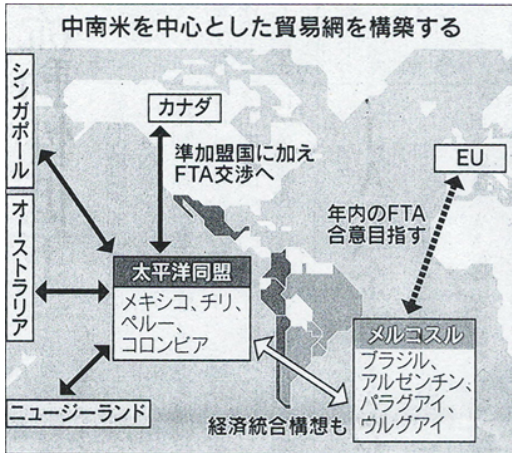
中南米を中心とした貿易網を構築する

シンガポール

オーストラリア

カナダ

準加盟国に加え FTA交渉へ

EU

年内のFTA 合意目指す

太平洋同盟

メキシコ、チリ、ペルー、コロンビア

メルコスル

ブラジル、アルゼンチン、パラグアイ、ウルグアイ

ニュージーランド

経済統合構想も